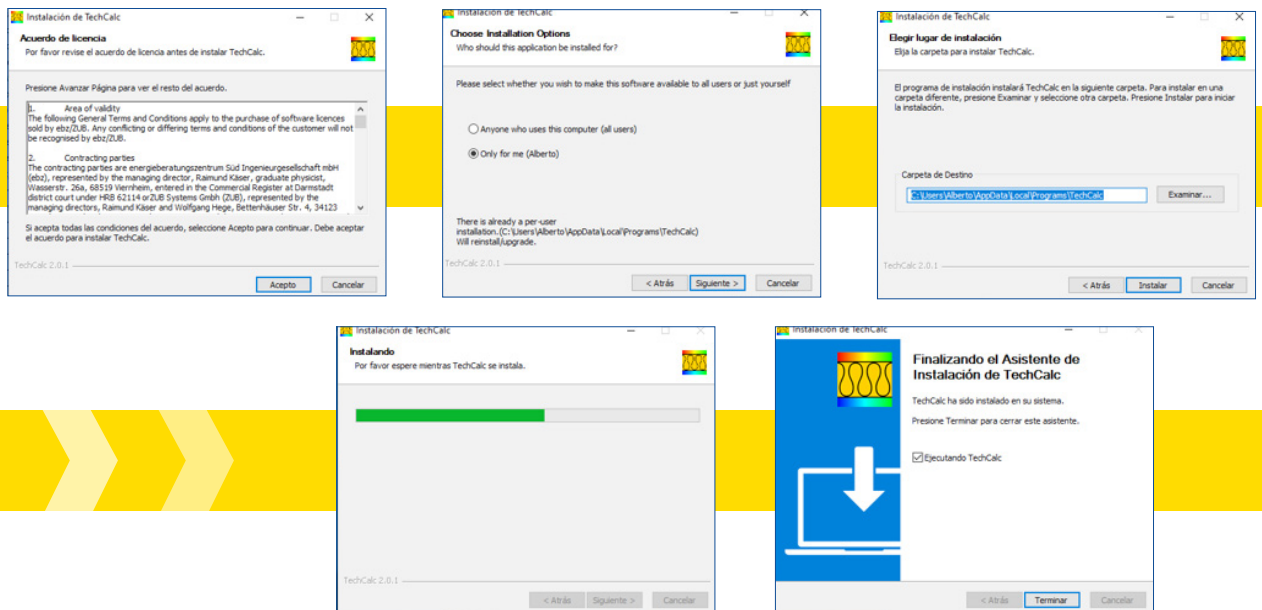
Instalación de TechCalc

Acuerdo de licencia
Por favor revise el acuerdo de licencia antes de instalar TechCalc.

Presione Avanzar Página para ver el resto del acuerdo.

1. Area of validity
The following General Terms and Conditions apply to the purchase of software licences sold by ebz/ZUB. Any conflicting or differing terms and conditions of the customer will not be recognised by ebz/ZUB.

2. Contracting parties
The contracting parties are energieberatungszentrum Süd Ingenieurgesellschaft mbH (ebz), represented by the managing director, Raimund Käser, graduate physicist, Wasserstr. 26a, 68519 Viernheim, entered in the Commercial Register at Darmstadt district court under HRB 62114 orZUB Systems Gmbh (ZUB), represented by the managing directors, Raimund Käser and Wolfgang Hege, Bettenhäuser Str. 4, 34123

Si acepta todas las condiciones del acuerdo, seleccione Acepto para continuar. Debe aceptar el acuerdo para instalar TechCalc.

TechCalc 2.0.1

Acepto Cancelar

Instalación de TechCalc

Choose Installation Options
Who should this application be installed for?

Please select whether you wish to make this software available to all users or just yourself

Anyone who uses this computer (all users)

Only for me (Alberto)

There is already a per-user installation.(C:\Users\Alberto\AppData\Local\Programs\TechCalc)
Will reinstall/upgrade.

TechCalc 2.0.1

< Atrás Siguiente > Cancelar

Instalación de TechCalc

Elegir lugar de instalación
Elija la carpeta para instalar TechCalc.

El programa de instalación instalará TechCalc en la siguiente carpeta. Para instalar en una carpeta diferente, presione Examinar y seleccione otra carpeta. Presione Instalar para iniciar la instalación.

Carpeta de Destino

C:\Users\Alberto\AppData\Local\Programs\TechCalc

Examinar...

TechCalc 2.0.1

< Atrás Instalar Cancelar

Instalación de TechCalc

Instalando
Por favor espere mientras TechCalc se instala.

TechCalc 2.0.1

< Atrás Siguiente > Cancelar

Instalación de TechCalc

Finalizando el Asistente de Instalación de TechCalc

TechCalc ha sido instalado en su sistema.

Presione Terminar para cerrar este asistente.

Ejecutando TechCalc

< Atrás Terminar Cancelar